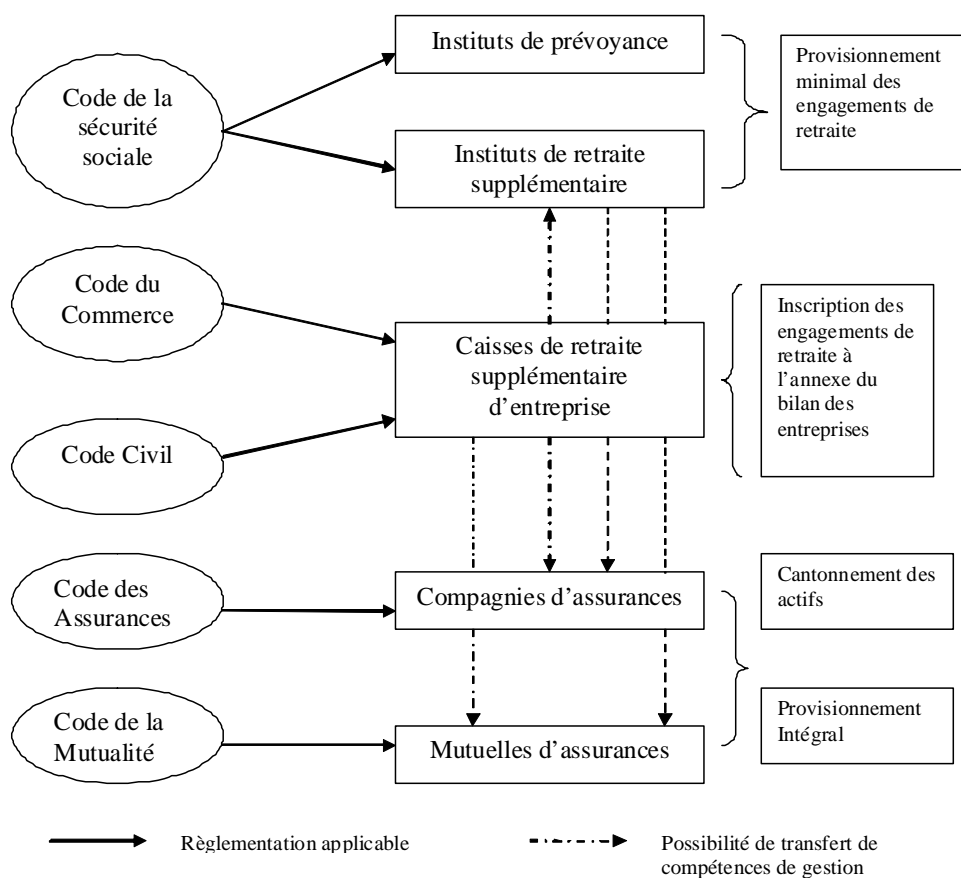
Code de la sécurité sociale

Instituts de prévoyance

Instituts de retraite supplémentaire

Provisionnement minimal des engagements de retraite

Code du Commerce

Code Civil

Caisses de retraite supplémentaire d'entreprise

Inscription des engagements de retraite à l'annexe du bilan des entreprises

Code des Assurances

Compagnies d'assurances

Cantonnement des actifs

Code de la Mutualité

Mutuelles d'assurances

Provisionnement Intégral

Règlementation applicable

Possibilité de transfert de compétences de gestion